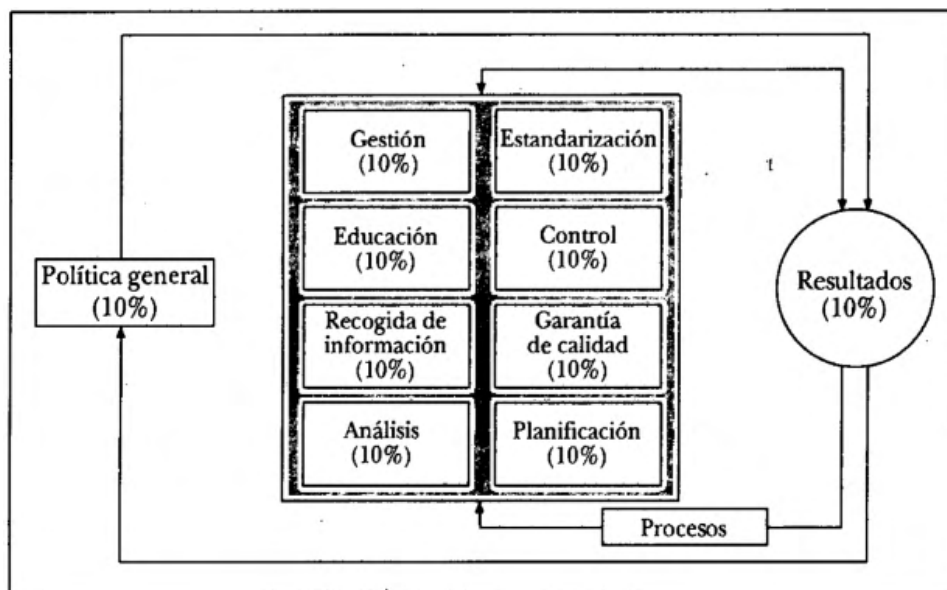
Política general
(10%)

Gestión
(10%)

Estandarización
(10%)

Educación
(10%)

Control
(10%)

Recogida de información
(10%)

Garantía de calidad
(10%)

Análisis
(10%)

Planificación
(10%)

Resultados
(10%)

Procesos